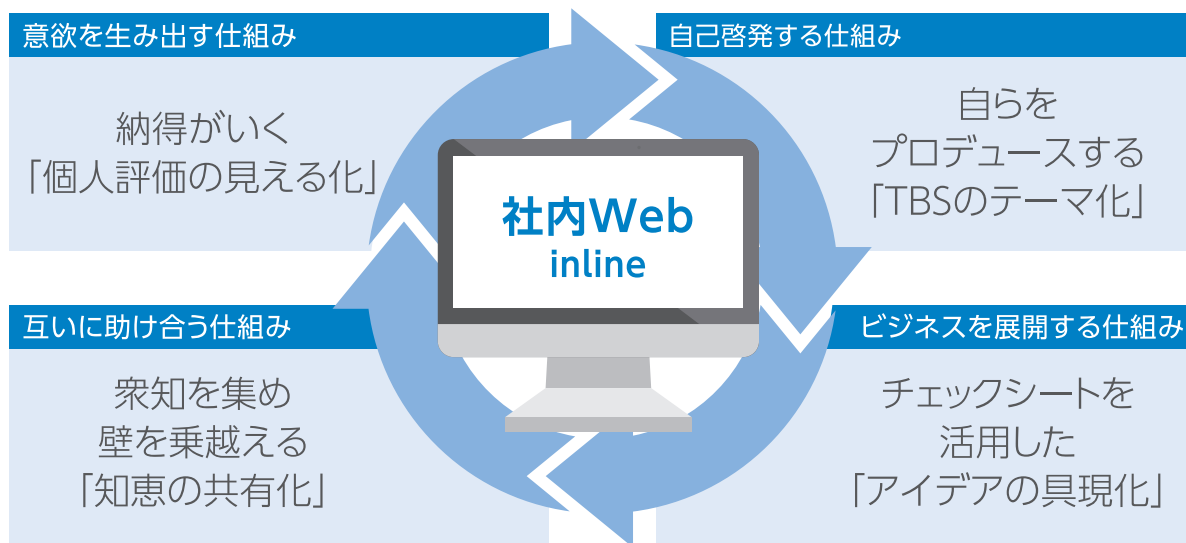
意欲を生み出す仕組み

納得がいく
「個人評価の見える化」

自己啓発する仕組み

自らを
プロデュースする
「TBSのテーマ化」

社内Web
inline

互いに助け合う仕組み

衆知を集め
壁を乗越える
「知恵の共有化」

ビジネスを展開する仕組み

チェックシートを
活用した
「アイデアの具現化」